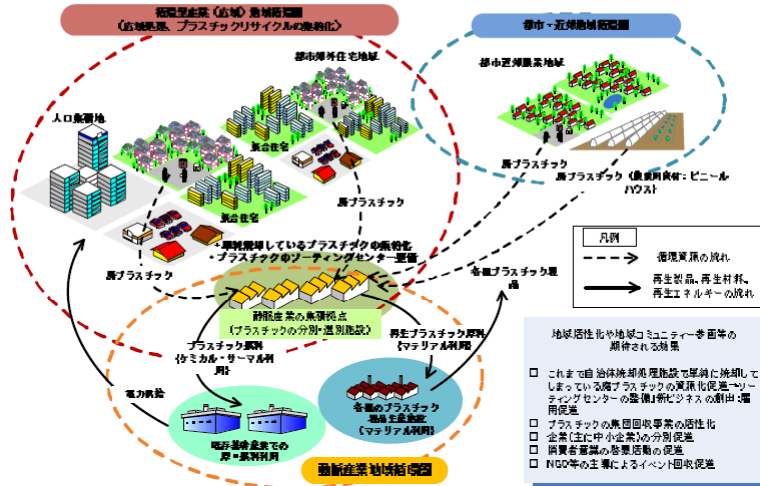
循環型産業（広域）形成地域循環圏
（広域処理、プラスチックリサイクルの高度化）

都市・近郊地域循環圏

都市郊外住宅地域

都市近郊農業地域

人口集積地

集合住宅

集合住宅

廃プラスチック

廃プラスチック

廃プラスチック（農業用資材：ビニールハウス）

廃プラスチック

・単純焼却しているプラスチックの資源化
・プラスチックのソーティングセンター整備

静脈産業の集積拠点
（プラスチックの分別・選別施設）

凡例

循環資源の流れ

再生製品、再生材料、再生エネルギーの流れ

各種プラスチック製品

プラスチック原料（ケミカル・サーマル利用）

再生プラスチック原料（マテリアル利用）

電力供給

電炉製鋼企業での原・燃料利用

各種のプラスチック製品製造事業者（マテリアル利用）

静脈産業地域循環圏

地域活性化や地域コミュニティー参画等の期待される効果

□ これまで自治体焼却処理施設で単純に焼却してしまっている廃プラスチックの資源化促進→ソーティングセンターの整備、新ビジネスの創出、雇用促進
□ プラスチックの集団回収事業の活性化
□ 企業（主に中小企業）の分別促進
□ 消費者意識の啓蒙活動の促進
□ NGO等の主導によるイベント回収促進